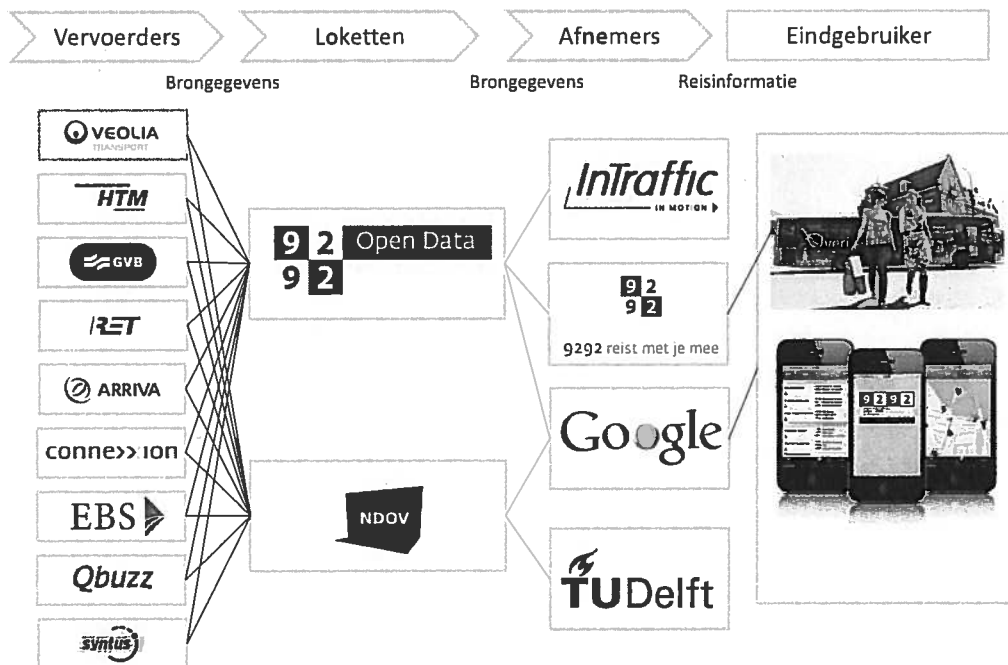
Vervoerders

Loketten

Afnemers

Eindgebruiker

Brongegevens

Brongegevens

Reisinformatie

VEOLIA TRANSPORT

HTM

GVB

RET

ARRIVA

connexxion

EBS

Qbuzz

syntus

9 2 9 2 Open Data

NDOV

InTraffic IN MOTION

9 2 9 2

9292 reist met je mee

Google

TUDelft

9292